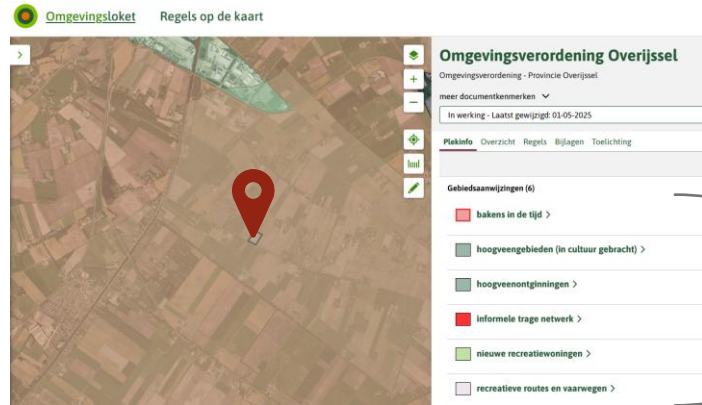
Omgevingsloket Regels op de kaart

Omgevingsverordening Overijssel

Omgevingsverordening - Provincie Overijssel

meer documentkenmerken

In werking - Laatst gewijzigd: 01-05-2025

Plekinfo Overzicht Regels Bijlagen Toelichting

Gebiedsaanwijzingen (6)

bakens in de tijd >

hoogveengebieden (in cultuur gebracht) >

hoogveenontginningen >

informele trage netwerk >

nieuwe recreatiewoningen >

recreatieve routes en vaarwegen >